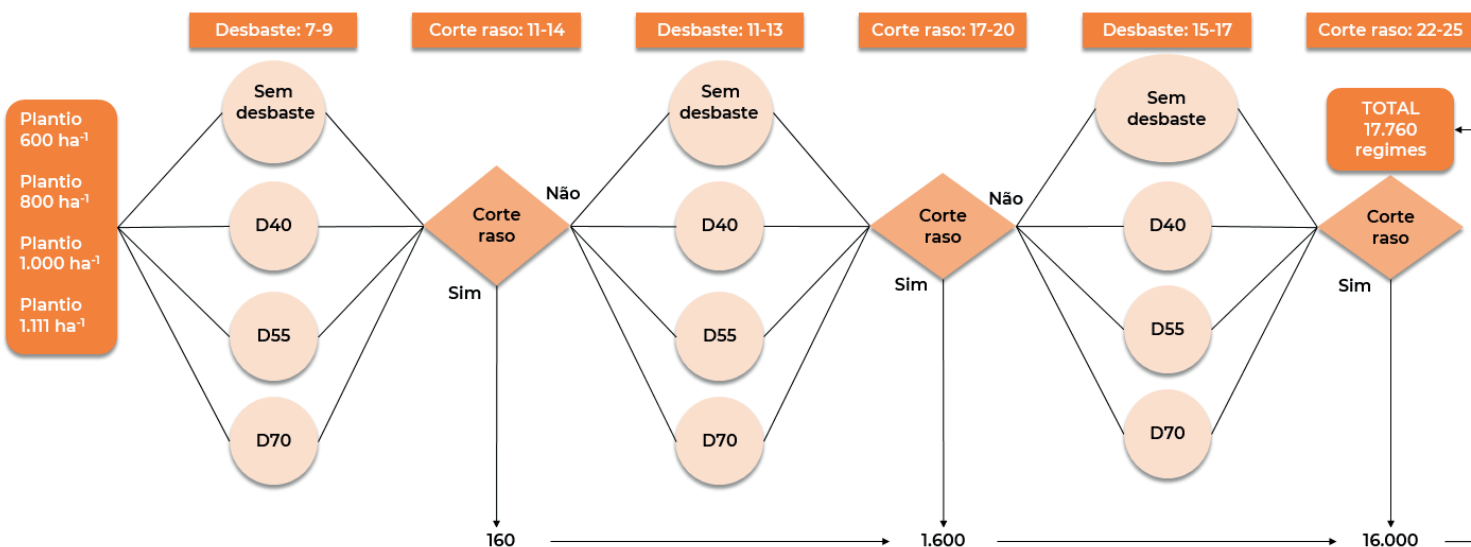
Desbaste: 7-9

Corte raso: 11-14

Desbaste: 11-13

Corte raso: 17-20

Desbaste: 15-17

Corte raso: 22-25

Plantio 600 ha$^{-1}$

Plantio 800 ha$^{-1}$

Plantio 1.000 ha$^{-1}$

Plantio 1.111 ha$^{-1}$

Sem desbaste

D40

D55

D70

Corte raso

Não

Sim

Sem desbaste

D40

D55

D70

Corte raso

Não

Sim

Sem desbaste

D40

D55

D70

TOTAL 17.760 regimes

Corte raso

Sim

160

1.600

16.000